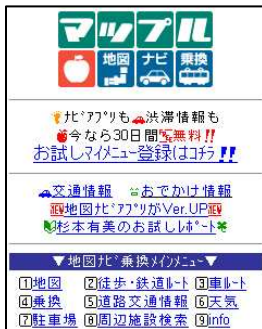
マップル
地図 ナビ 乗換

ﾅﾋﾞｱﾌﾟﾘも渋滞情報も
今なら30日間無料!!
お試しﾏｲﾒﾆｭｰ登録はｺﾁﾗ!!

交通情報 おでかけ情報
NEW地図ﾅﾋﾞｱﾌﾟﾘがVer.UP NEW
杉本有美のお試しﾚﾎﾟｰﾄ

▼地図ﾅﾋﾞ乗換ﾒｲﾝﾒﾆｭｰ▼
1地図 2徒歩･鉄道ﾙｰﾄ 3車ﾙｰﾄ
4乗換 5道路交通情報 6天気
7駐車場 8周辺施設検索 9info